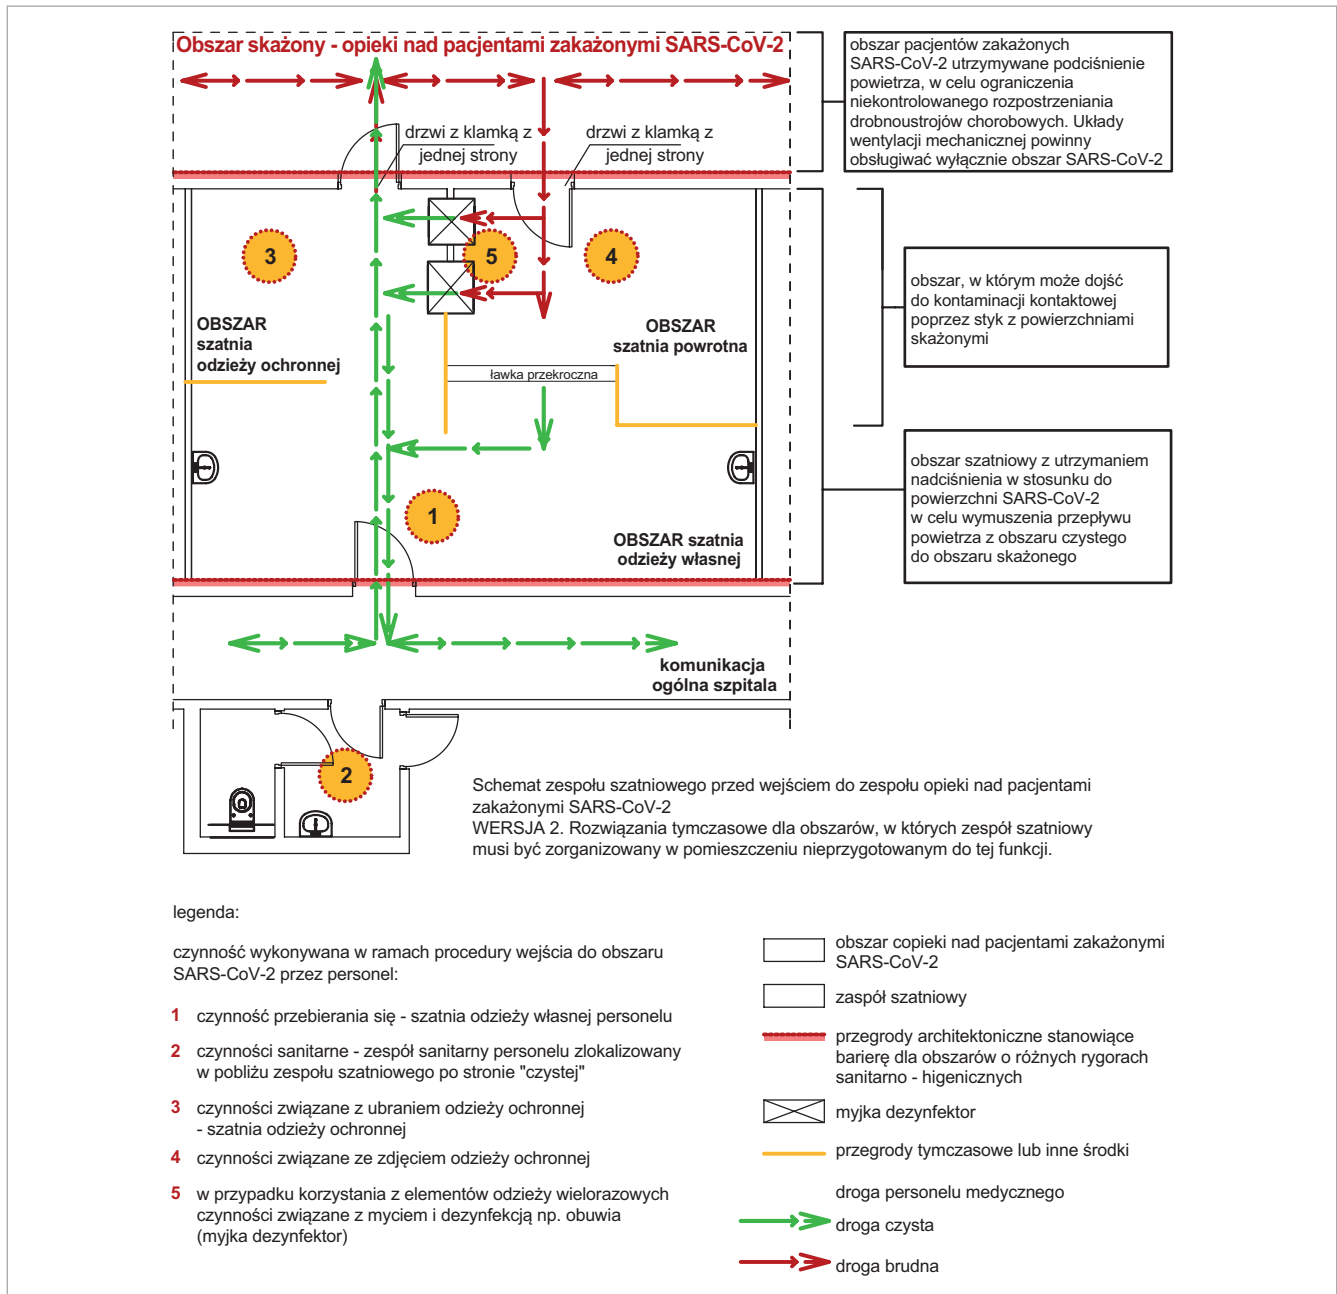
Obszar skażony - opieki nad pacjentami zakażonymi SARS-CoV-2

obszar pacjentów zakażonych SARS-CoV-2 utrzymywane podciśnienie powietrza, w celu ograniczenia niekontrolowanego rozpostrzeniania drobnoustrojów chorobowych. Układy wentylacji mechanicznej powinny obsługiwać wyłącznie obszar SARS-CoV-2

drzwi z klamką z jednej strony

drzwi z klamką z jednej strony

3

5

4

obszar, w którym może dojść do kontaminacji kontaktowej poprzez styk z powierzchniami skażonymi

OBSZAR szatnia odzieży ochronnej

OBSZAR szatnia powrotna

ławka przekroczna

obszar szatniowy z utrzymaniem nadciśnienia w stosunku do powierzchni SARS-CoV-2 w celu wymuszenia przepływu powietrza z obszaru czystego do obszaru skażonego

1

OBSZAR szatnia odzieży własnej

komunikacja ogólna szpitala

2

Schemat zespołu szatniowego przed wejściem do zespołu opieki nad pacjentami zakażonymi SARS-CoV-2
WERSJA 2. Rozwiązania tymczasowe dla obszarów, w których zespół szatniowy musi być zorganizowany w pomieszczeniu nieprzygotowanym do tej funkcji.

legenda:

czynność wykonywana w ramach procedury wejścia do obszaru SARS-CoV-2 przez personel:

1 czynność przebierania się - szatnia odzieży własnej personelu

2 czynności sanitarne - zespół sanitarny personelu zlokalizowany w pobliżu zespołu szatniowego po stronie "czystej"

3 czynności związane z ubraniem odzieży ochronnej - szatnia odzieży ochronnej

4 czynności związane ze zdjęciem odzieży ochronnej

5 w przypadku korzystania z elementów odzieży wielorazowych czynności związane z myciem i dezynfekcją np. obuwia (myjka dezynfektor)

obszar copieki nad pacjentami zakażonymi SARS-CoV-2

zaspół szatniowy

przegrody architektoniczne stanowiące barierę dla obszarów o różnych rygorach sanitarno - higenicznych

myjka dezynfektor

przegrody tymczasowe lub inne środki

droga personelu medycznego

droga czysta

droga brudna